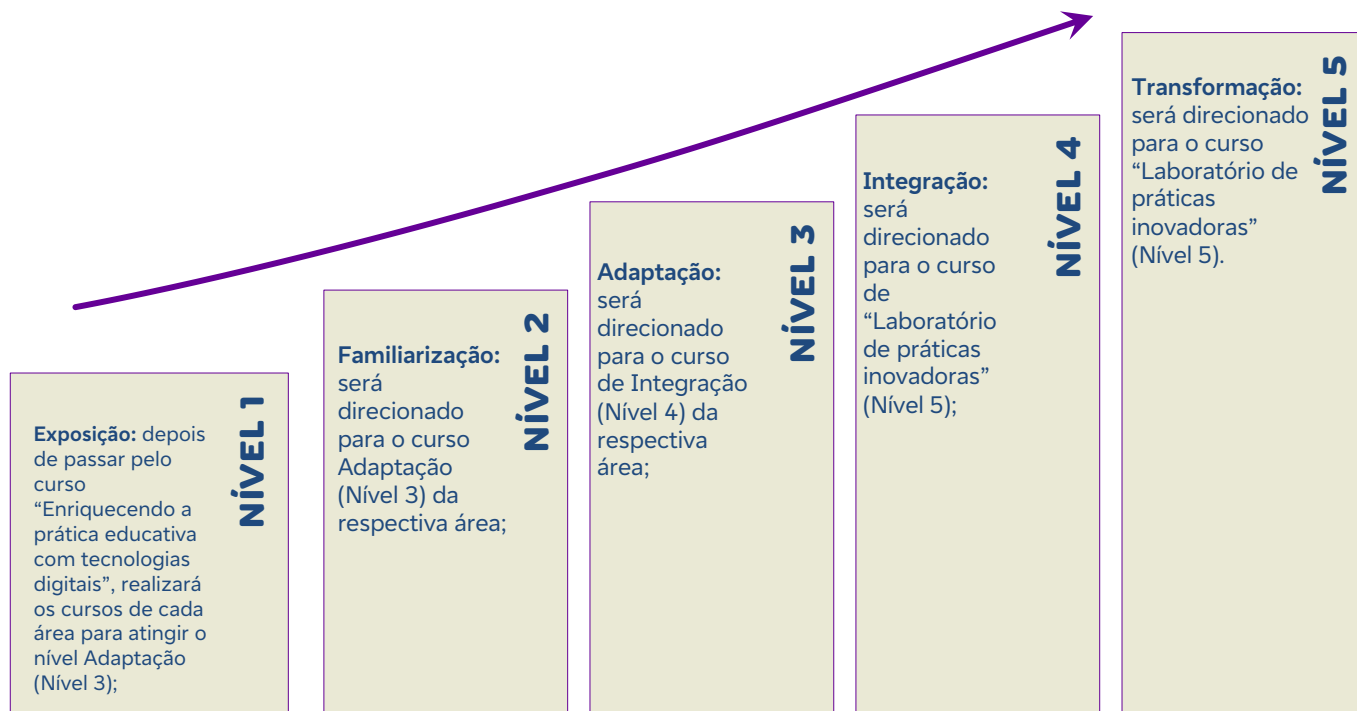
NÍVEL 1

Exposição: depois de passar pelo curso "Enriquecendo a prática educativa com tecnologias digitais", realizará os cursos de cada área para atingir o nível Adaptação (Nível 3);

NÍVEL 2

Familiarização: será direcionado para o curso Adaptação (Nível 3) da respectiva área;

NÍVEL 3

Adaptação: será direcionado para o curso de Integração (Nível 4) da respectiva área;

NÍVEL 4

Integração: será direcionado para o curso de "Laboratório de práticas inovadoras" (Nível 5);

NÍVEL 5

Transformação: será direcionado para o curso "Laboratório de práticas inovadoras" (Nível 5).